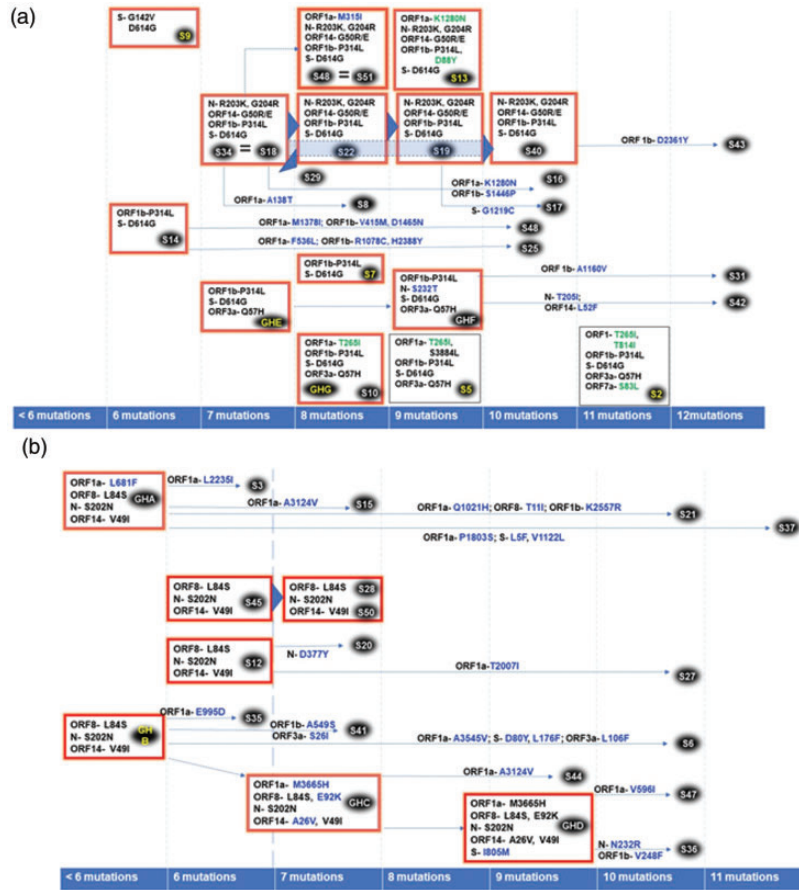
(a)

S- G142V
D614G
S9

ORF1a- M315I
N- R203K, G204R
ORF14- G50R/E
ORF1b- P314L
S- D614G
S48 = S51

ORF1a- K1280N
N- R203K, G204R
ORF14- G50R/E
ORF1b- P314L,
D88Y
S- D614G
S13

N- R203K, G204R
ORF14- G50R/E
ORF1b- P314L
S- D614G
S34 = S18

N- R203K, G204R
ORF14- G50R/E
ORF1b- P314L
S- D614G
S22

N- R203K, G204R
ORF14- G50R/E
ORF1b- P314L
S- D614G
S19

N- R203K, G204R
ORF14- G50R/E
ORF1b- P314L
S- D614G
S40

ORF 1b- D2361Y
S43

S29

ORF1a- K1280N
ORF1b- S1446P
S16

ORF1a- A138T
S8

S- G1219C
S17

ORF1b-P314L
S- D614G
S14

ORF1a- M1378I; ORF1b- V415M, D1465N
S48

ORF1a- F536L; ORF1b- R1078C, H2388Y
S25

ORF1b-P314L
S- D614G
S7

ORF1b-P314L
N- S232T
S- D614G
ORF3a- Q57H
GHF

ORF 1b- A1160V
S31

ORF1b-P314L
S- D614G
ORF3a- Q57H
GHE

N- T205I;
ORF14- L52F
S42

ORF1a- T265I
ORF1b- P314L
S- D614G
ORF3a- Q57H
GHG
S10

ORF1a- T265I,
S3884L
ORF1b- P314L
S- D614G
ORF3a- Q57H
S5

ORF1- T265I,
T814I
ORF1b- P314L
S- D614G
ORF3a- Q57H
ORF7a- S83L
S2

< 6 mutations | 6 mutations | 7 mutations | 8 mutations | 9 mutations | 10 mutations | 11 mutations | 12mutations

(b)

ORF1a- L681F
ORF8- L84S
N- S202N
ORF14- V49I
GHA

ORF1a- L2235I
S3

ORF1a- A3124V
S15

ORF1a- Q1021H; ORF8- T11I; ORF1b- K2557R
S21

ORF1a- P1803S; S- L5F, V1122L
S37

ORF8- L84S
N- S202N
ORF14- V49I
S45

ORF8- L84S
N- S202N
ORF14- V49I
S28
S50

ORF8- L84S
N- S202N
ORF14- V49I
S12

N- D377Y
S20

ORF1a- T2007I
S27

ORF8- L84S
N- S202N
ORF14- V49I
GH
B

ORF1a- E995D
S35

ORF1b- A549S
ORF3a- S26I
S41

ORF1a- A3545V; S- D80Y, L176F; ORF3a- L106F
S6

ORF1a- A3124V
S44

ORF1a- M3665H
ORF8- L84S, E92K
N- S202N
ORF14- A26V, V49I
GHC

ORF1a- V596I
S47

ORF1a- M3665H
ORF8- L84S, E92K
N- S202N
ORF14- A26V, V49I
S- I805M
GHD

N- N232R
ORF1b- V248F
S36

< 6 mutations | 6 mutations | 7 mutations | 8 mutations | 9 mutations | 10 mutations | 11 mutations